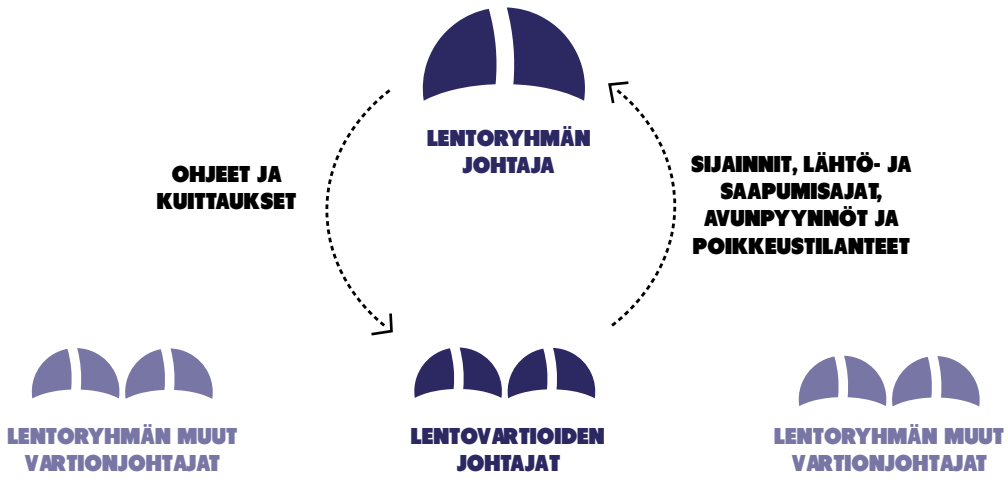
LENTORYHMÄN JOHTAJA

OHJEET JA KUITTAUKSET

SIJAINNIT, LÄHTÖ- JA SAAPUMISAJAT, AVUNPYYNNÖT JA POIKKEUSTILANTEET

LENTORYHMÄN MUUT VARTIONJOHTAJAT

LENTOVARTIOIDEN JOHTAJAT

LENTORYHMÄN MUUT VARTIONJOHTAJAT